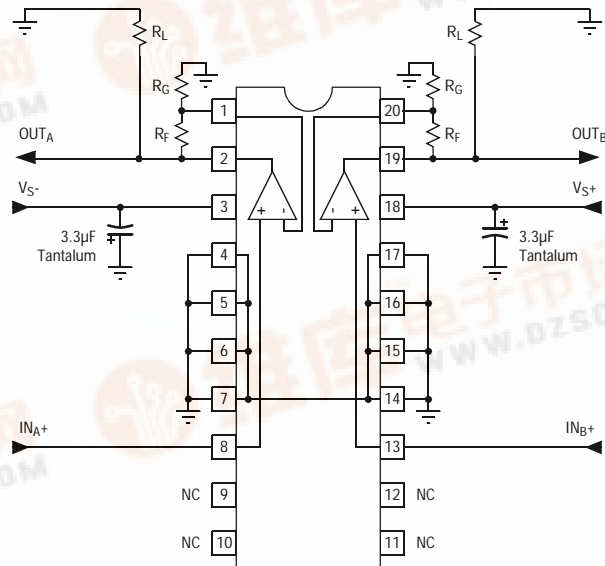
$R_L$

$R_L$

$R_G$

$R_G$

$R_F$

$R_F$

$OUT_A$

$OUT_B$

$V_{S}-$

$V_{S}+$

3.3µF Tantalum

3.3µF Tantalum

$IN_{A}+$

$IN_{B}+$

1
2
3
4
5
6
7
8
9
10

20
19
18
17
16
15
14
13
12
11

+ -

- +

NC

NC

NC

NC

www.dzsc.com